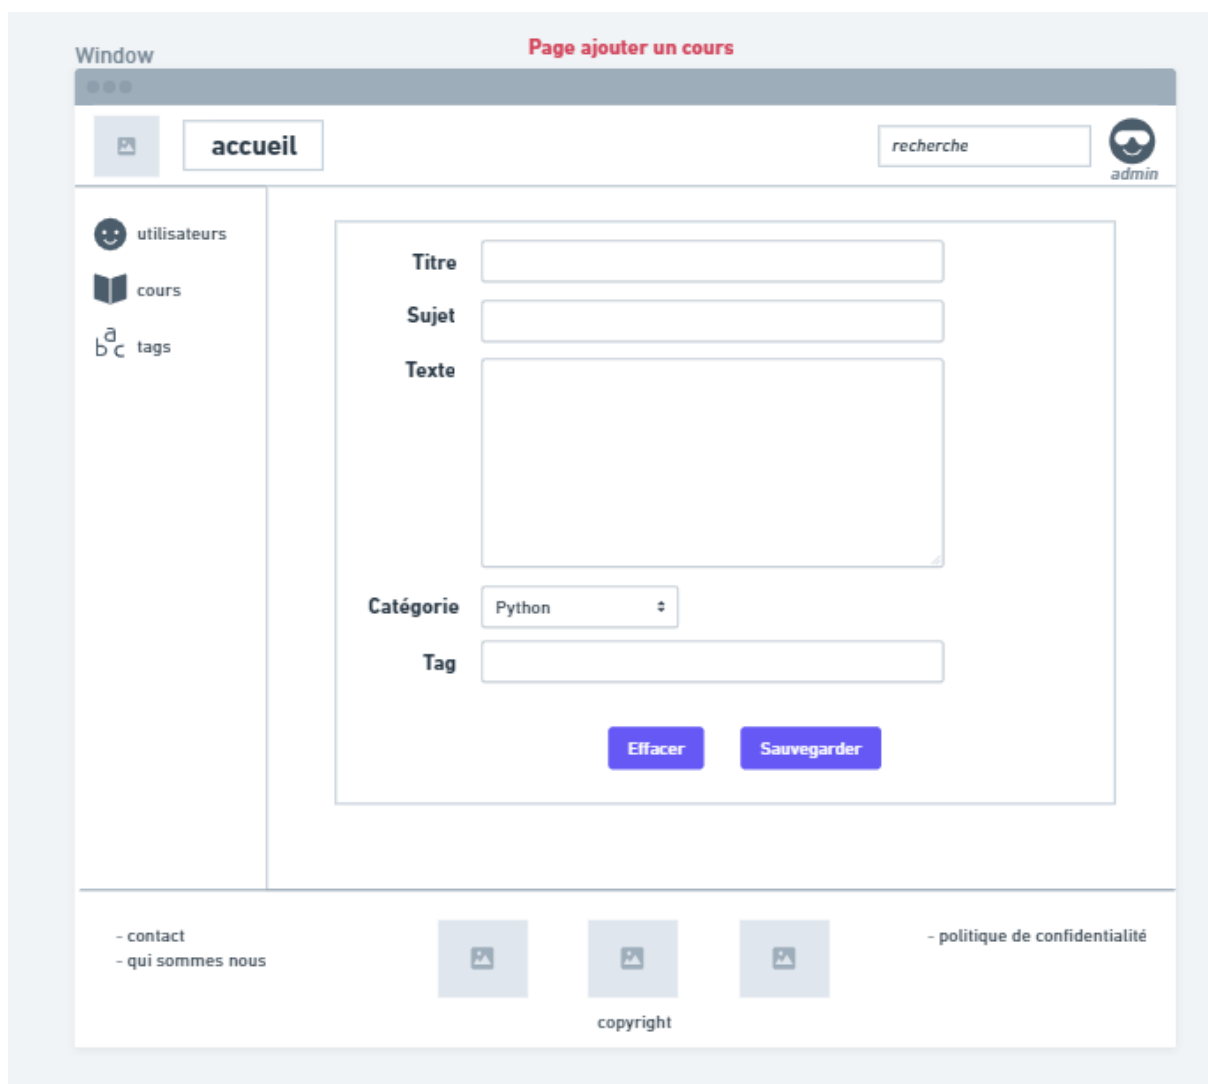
Window

Page ajouter un cours

accueil

recherche

admin

utilisateurs

cours

tags

Titre

Sujet

Texte

Catégorie

Python

Tag

Effacer

Sauvegarder

- contact
- qui sommes nous

- politique de confidentialité

copyright